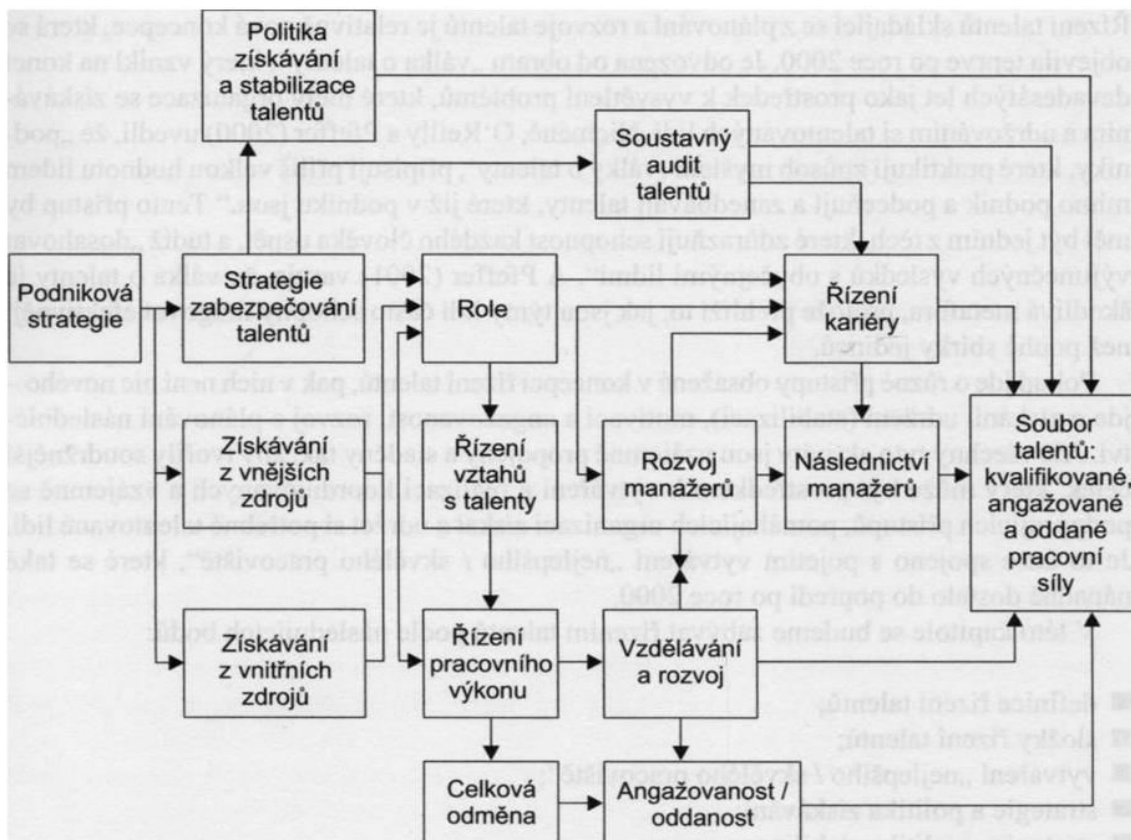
Politika získávání a stabilizace talentů

Soustavný audit talentů

Podniková strategie

Strategie zabezpečování talentů

Role

Řízení kariéry

Získávání z vnějších zdrojů

Řízení vztahů s talenty

Rozvoj manažerů

Následnictví manažerů

Soubor talentů: kvalifikované, angažované a oddané pracovní síly

Získávání z vnitřních zdrojů

Řízení pracovního výkonu

Vzdělávání a rozvoj

Celková odměna

Angažovanost / oddanost

Řízení talentů skládající se z plánování a rozvoje talentů je relativně nová koncepce, která se objevila teprve po roce 2000. Je odvozena od obratu „válka o talenty", který vznikl na konci devadesátých let jako prostředek k vyjádření problémů, které mají organizace se získáváním a udržováním si talentovaných lidí. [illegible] O'Reilly a Pfeffer (2000) uvedli, že „podniky, které praktikují způsob myšlení „válka o talenty", přispějí příliš velkou hodnotou lidem mimo podnik a podceňují a zanedbávají talenty, které již v podniku jsou." Tento přístup by měl být jedním z těch, které zdůrazňují schopnost každého člověka uspět, a tudíž „dosahovat vynikajících výsledků s obyčejnými lidmi". A Pfeffer (2001) varoval, že válka o talenty je škodlivá metafora, protože přehlíží to, jak skupiny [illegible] spíše než pouhé sbírky jedinců.

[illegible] jde o různé přístupy obsažené v koncepci řízení talentů, pak v nich není nic nového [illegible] udržování (stabilizací), motivace a angažovanosti, rozvoj a plánování následnictví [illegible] nejdůležitější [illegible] důležité a vzájemně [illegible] přístupů, používajících organizace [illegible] potřebné talentované lidi. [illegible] spojeno s pojetím vytváření „nejlepšího / skvělého pracoviště", které se také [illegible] dostalo do popředí po roce 2000.

V této kapitole se budeme zabývat řízením talentů podle následujících bodů:

definice řízení talentů;
složky řízení talentů;
vytváření „nejlepšího / skvělého pracoviště";
strategie a politika získávání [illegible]
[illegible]